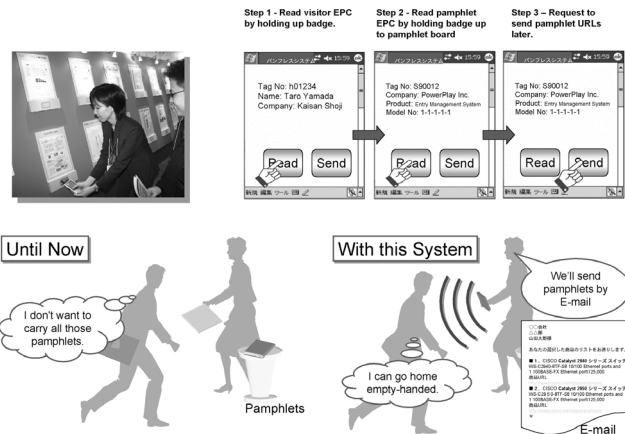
Step 1 - Read visitor EPC by holding up badge.

パンフレスシステム 15:59

Tag No: h01234
Name: Taro Yamada
Company: Kaisan Shoji

Read Send

新規 編集 ツール

Step 2 - Read pamphlet EPC by holding badge up to pamphlet board

パンフレスシステム 15:59

Tag No: S90012
Company: PowerPlay Inc.
Product: Entry Management System
Model No: 1-1-1-1-1

Read Send

新規 編集 ツール

Step 3 – Request to send pamphlet URLs later.

パンフレスシステム 15:59

Tag No: S90012
Company: PowerPlay Inc.
Product: Entry Management System
Model No: 1-1-1-1-1

Read Send

新規 編集 ツール

Until Now

I don't want to carry all those pamphlets.

Pamphlets

With this System

We'll send pamphlets by E-mail

I can go home empty-handed.

○○会社
△△様
山田太郎様

あなたのお届けした商品のリストをお送りします。

■ 1. CISCO Catalyst 2940 シリーズ スイッチ
WS-C2940-8TF-S8 10/100 Ethernet ports and 1 100BASE-FX Ethernet port125,000
商品URL

■ 2. CISCO Catalyst 2950 シリーズ スイッチ
WS-C2950-8TF-S8 10/100 Ethernet ports and 1 100BASE-FX Ethernet port125,000
商品URL

E-mail